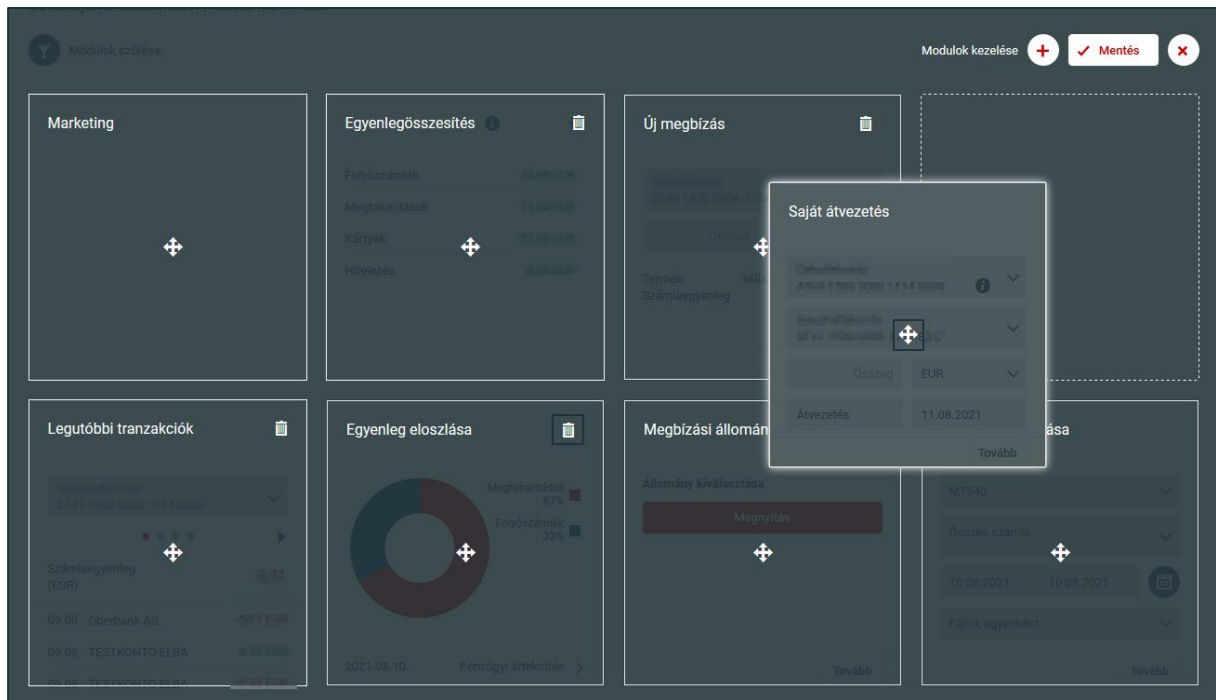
Modulok szűrése

Modulok kezelése

Mentés

Marketing

Egyenlegösszesítés

Folyószámlák

Megtakarítások

Kártyák

Hitelezés

Új megbízás

Összeg

Termék

Számlaegyenleg

Saját átvezetés

Összeg

EUR

Átvezetés

11.08.2021

Tovább

Legutóbbi tranzakciók

Számlaegyenleg (EUR)

09.08. Oberbank AG

09.08. TESTKONTO ELBA

09.08. TESTKONTO ELBA

Egyenleg eloszlása

Megtakarítások 67%

Folyószámlák 33%

2021.08.10.

Pénzügyi áttekintés

Megbízási állomán

Állomány kiválasztása

Megnyitás

Tovább

ása

MT940

Összes számla

10.08.2021

10.08.2021

Fájlok egyenként

Tovább